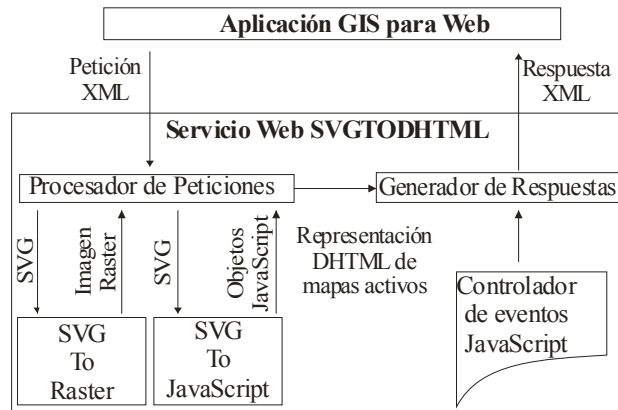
Aplicación GIS para Web

Petición XML

Respuesta XML

Servicio Web SVGTODHTML

Procesador de Peticiones

Generador de Respuestas

SVG

Imagen Raster

SVG

Objetos JavaScript

Representación DHTML de mapas activos

Controlador de eventos JavaScript

SVG To Raster

SVG To JavaScript